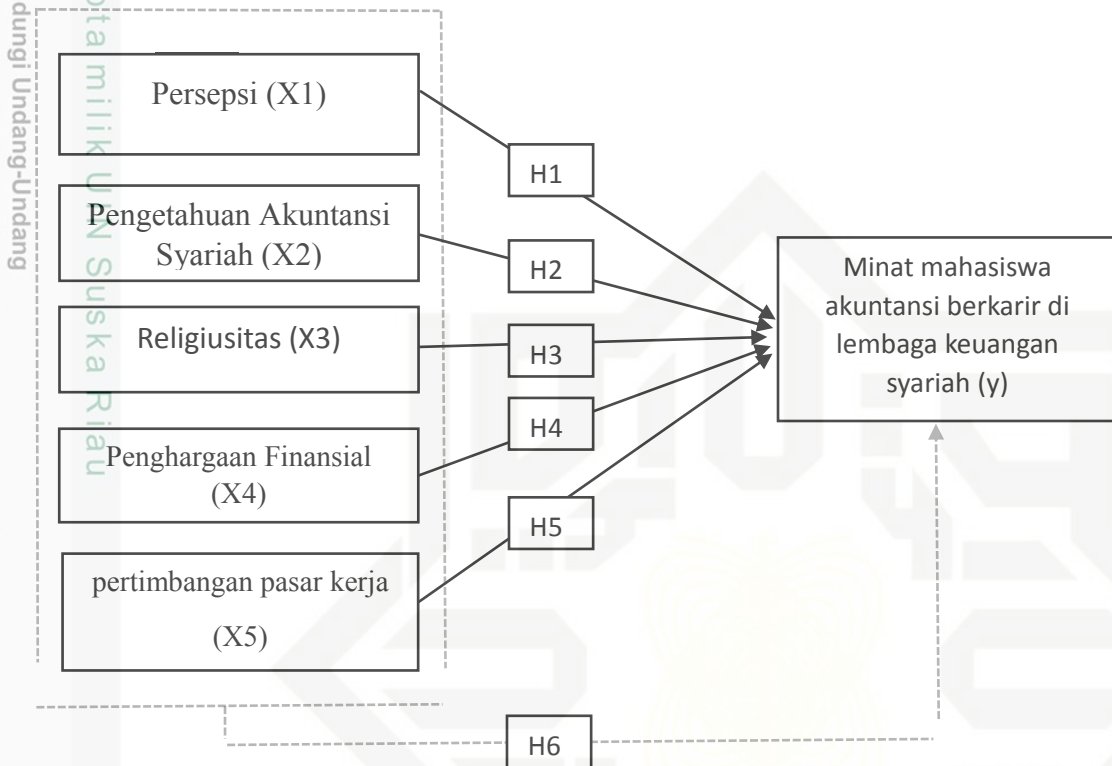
dungi Undang-Undang

ta milik UIN Suska Riau

Persepsi (X1)

Pengetahuan Akuntansi Syariah (X2)

Religiusitas (X3)

Penghargaan Finansial (X4)

pertimbangan pasar kerja (X5)

H1

H2

H3

H4

H5

H6

Minat mahasiswa akuntansi berkarir di lembaga keuangan syariah (y)